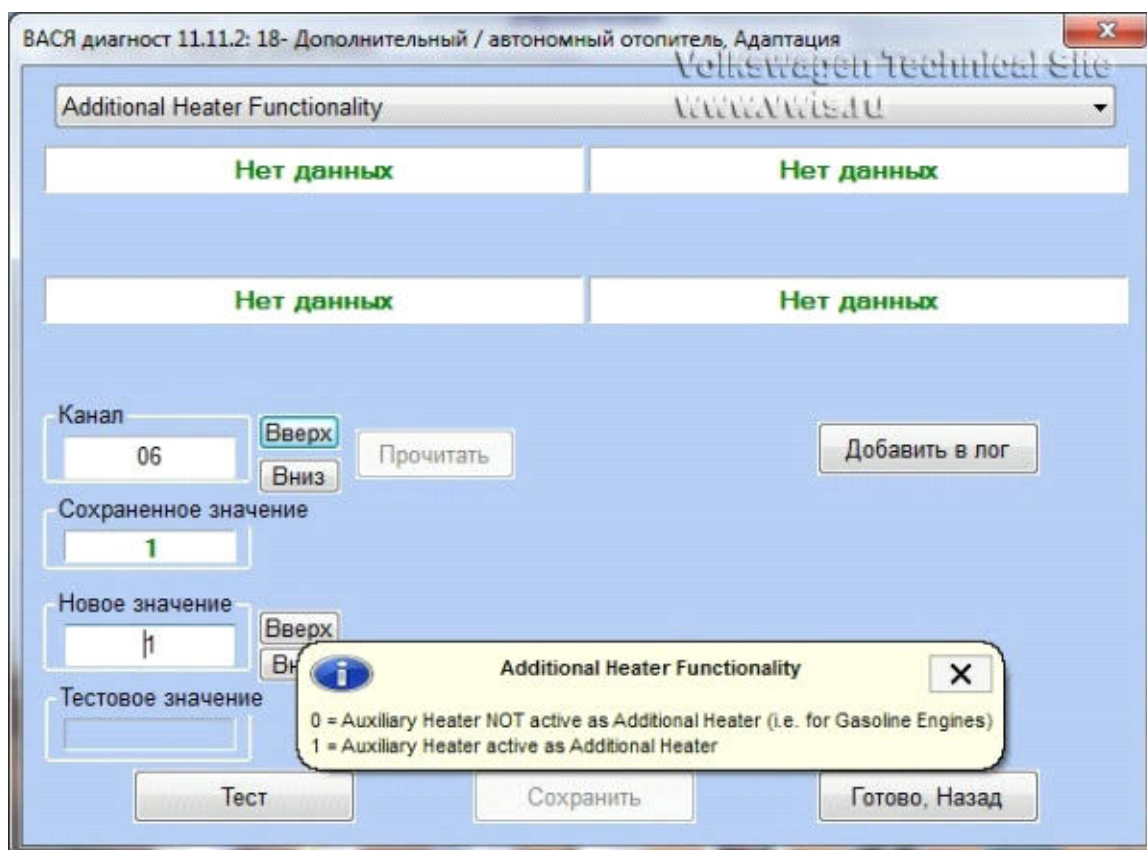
ВАСЯ диагност 11.11.2: 18- Дополнительный / автономный отопитель, Адаптация

Volkswagen Technical Site
www.vwts.ru

Additional Heater Functionality

Нет данных

Нет данных

Нет данных

Нет данных

Канал

06

Вверх

Вниз

Прочитать

Добавить в лог

Сохраненное значение

1

Новое значение

1

Вверх

Вн

Тестовое значение

Additional Heater Functionality

0 = Auxiliary Heater NOT active as Additional Heater (i.e. for Gasoline Engines)
1 = Auxiliary Heater active as Additional Heater

Тест

Сохранить

Готово, Назад